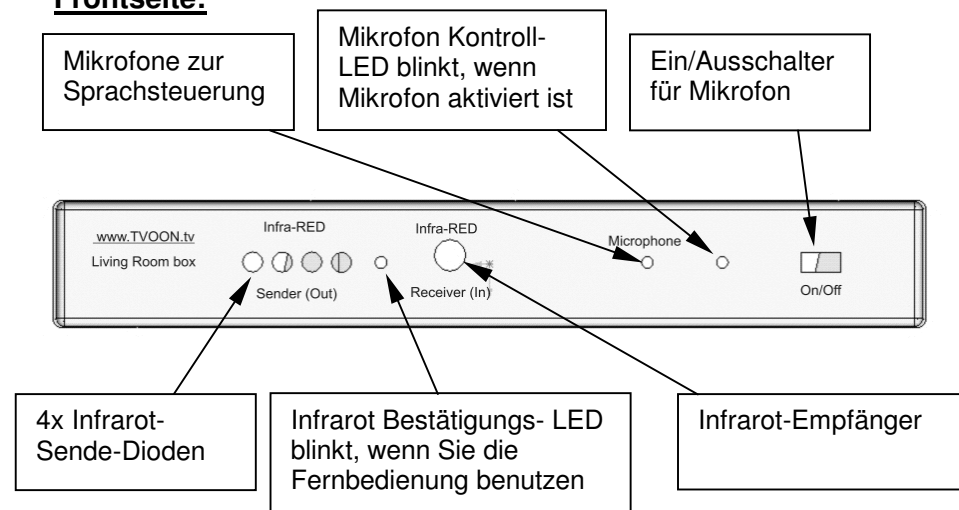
Frontseite:

Mikrofone zur Sprachsteuerung

Mikrofon Kontroll-LED blinkt, wenn Mikrofon aktiviert ist

Ein/Ausschalter für Mikrofon

www.TVOON.tv
Living Room box

Infra-RED
Sender (Out)

Infra-RED
Receiver (In)

Microphone

On/Off

4x Infrarot-Sende-Dioden

Infrarot Bestätigungs- LED blinkt, wenn Sie die Fernbedienung benutzen

Infrarot-Empfänger